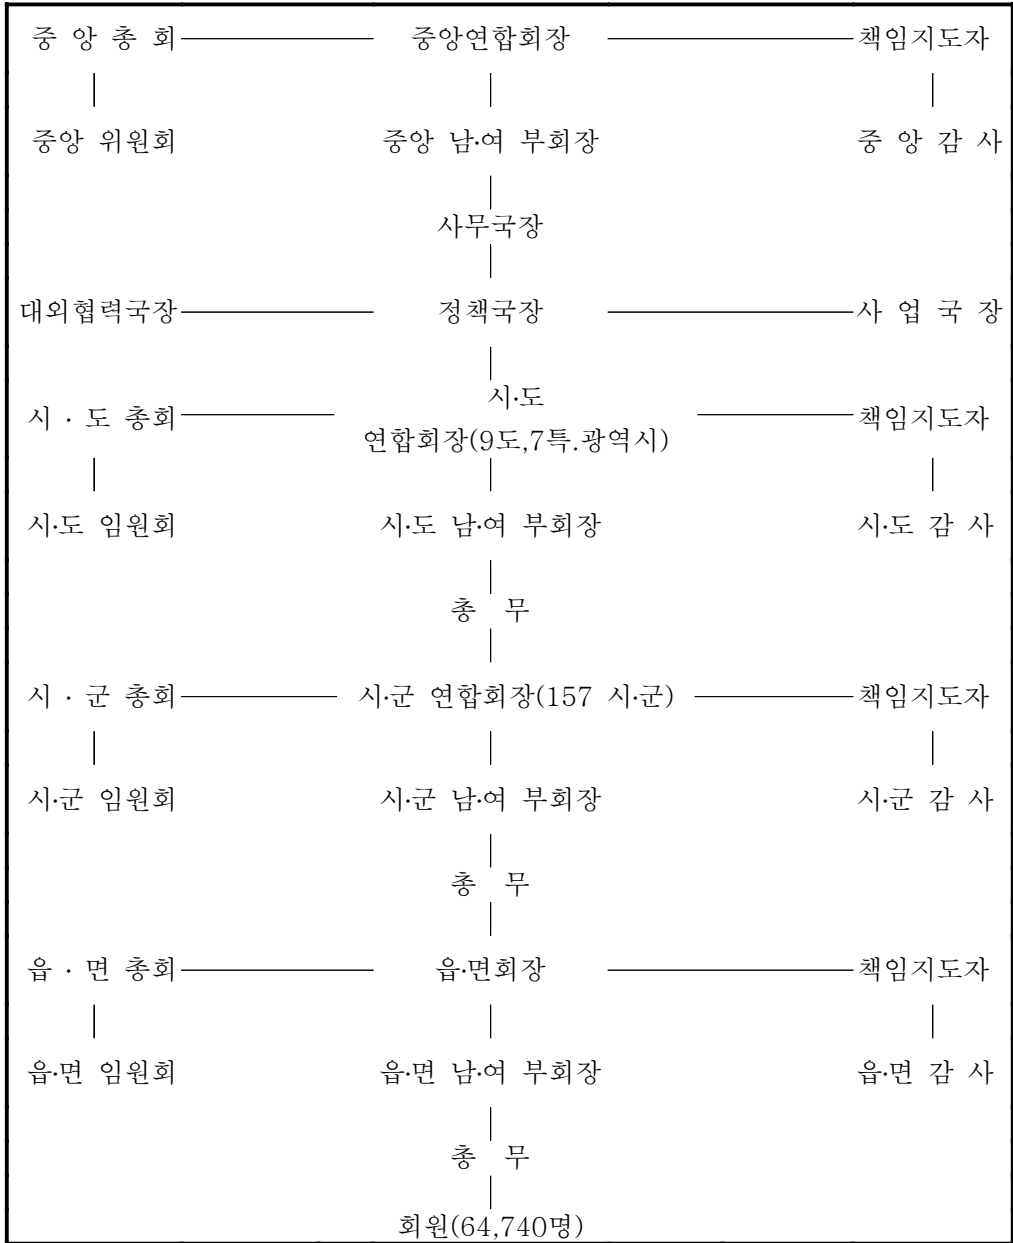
중 앙 총 회

중앙연합회장

책임지도자

중앙 위원회

중앙 남·여 부회장

중 앙 감 사

사무국장

대외협력국장

정책국장

사 업 국 장

시 · 도 총회

시·도 연합회장(9도,7특.광역시)

책임지도자

시·도 임원회

시·도 남·여 부회장

시·도 감 사

총 무

시 · 군 총회

시·군 연합회장(157 시·군)

책임지도자

시·군 임원회

시·군 남·여 부회장

시·군 감 사

총 무

읍 · 면 총회

읍·면회장

책임지도자

읍·면 임원회

읍·면 남·여 부회장

읍·면 감 사

총 무

회원(64,740명)